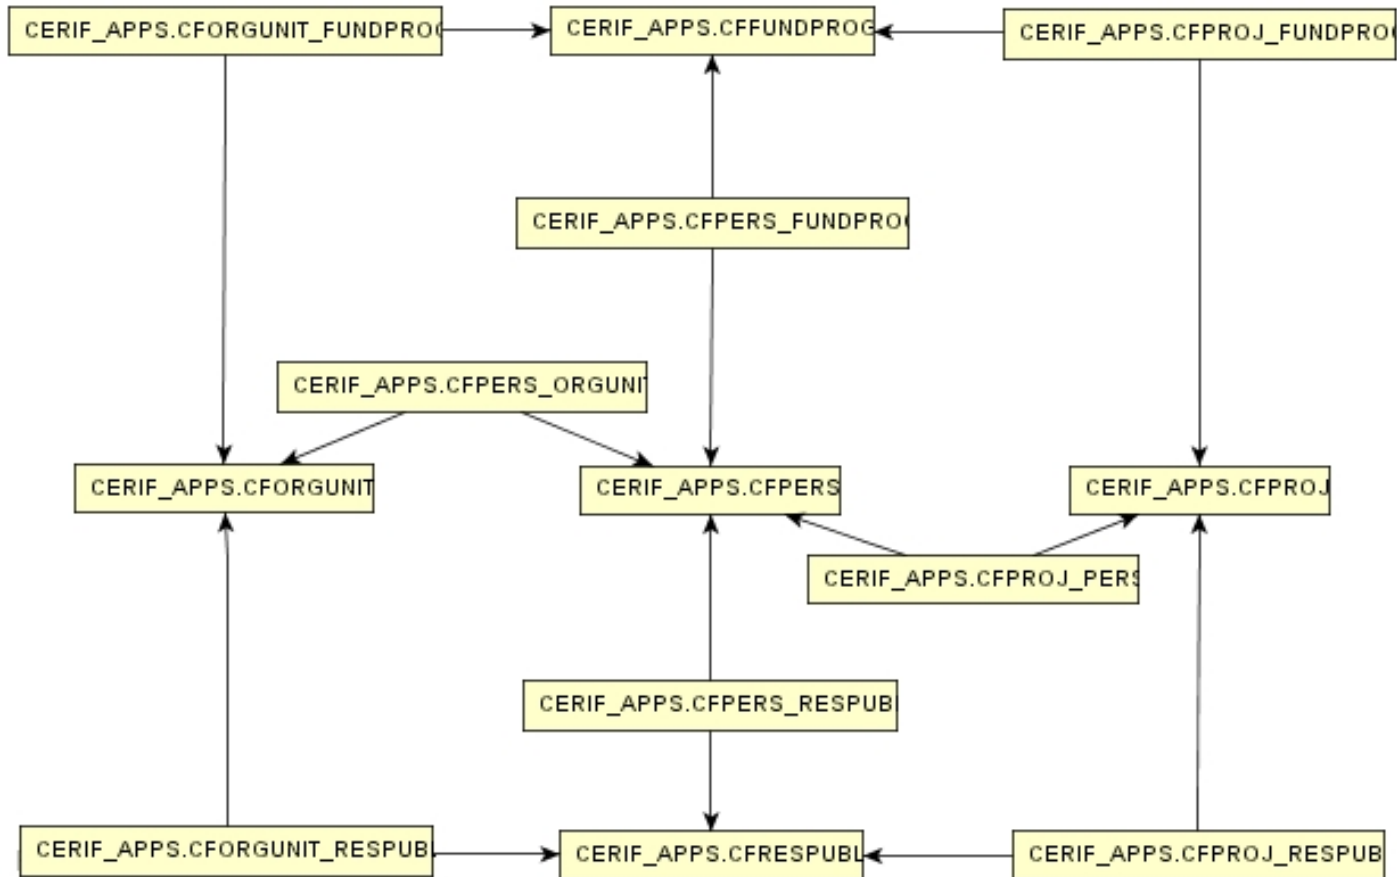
CERIF_APPS.CFORGUNIT_FUNDPROG

CERIF_APPS.CFFUNDPROG

CERIF_APPS.CFPROJ_FUNDPROG

CERIF_APPS.CFPERS_FUNDPROG

CERIF_APPS.CFPERS_ORGUNIT

CERIF_APPS.CFORGUNIT

CERIF_APPS.CFPERS

CERIF_APPS.CFPROJ

CERIF_APPS.CFPROJ_PERS

CERIF_APPS.CFPERS_RESPUBL

CERIF_APPS.CFORGUNIT_RESPUB

CERIF_APPS.CFRESPUBL

CERIF_APPS.CFPROJ_RESPUB